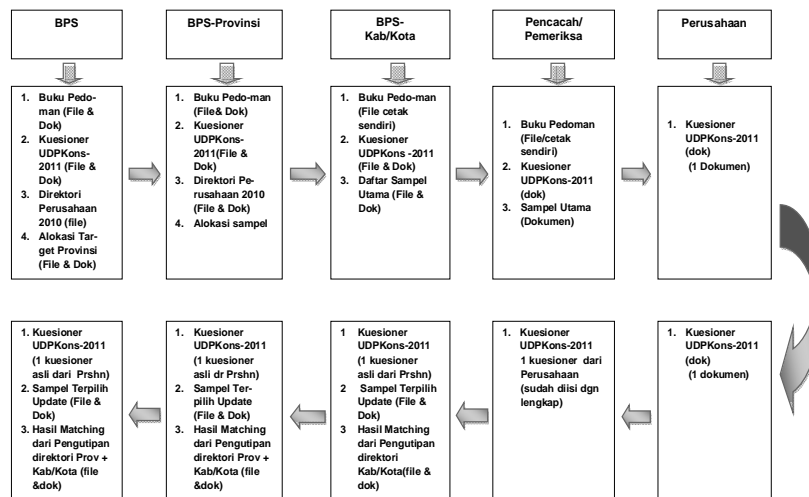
BPS

BPS-Provinsi

BPS-Kab/Kota

Pencacah/ Pemeriksa

Perusahaan

1. Buku Pedoman (File & Dok)
2. Kuesioner UDPKons-2011 (File & Dok)
3. Direktori Perusahaan 2010 (file)
4. Alokasi Target Provinsi (File & Dok)

1. Buku Pedo-man (File& Dok)
2. Kuesioner UDPKons-2011(File & Dok)
3. Direktori Perusahaan 2010 (File & Dok)
4. Alokasi sampel

1. Buku Pedo-man (File cetak sendiri)
2. Kuesioner UDPKons -2011 (File & Dok)
3. Daftar Sampel Utama (File & Dok)

1. Buku Pedoman (File/cetak sendiri)
2. Kuesioner UDPKons-2011 (dok)
3. Sampel Utama (Dokumen)

1. Kuesioner UDPKons-2011 (dok) (1 Dokumen)

1. Kuesioner UDPKons-2011 (1 kuesioner asli dari Prshn)
2. Sampel Terpilih Update (File & Dok)
3. Hasil Matching dari Pengutipan direktori Prov + Kab/Kota (file &dok)

1. Kuesioner UDPKons-2011 (1 kuesioner asli dr Prshn)
2. Sampel Terpilih Update (File & Dok)
3. Hasil Matching dari Pengutipan direktori Prov + Kab/Kota (file &dok)

1 Kuesioner UDPKons-2011 (1 kuesioner asli dari Prshn)
2 Sampel Terpilih Update (File & Dok)
3 Hasil Matching dari Pengutipan direktori Kab/Kota(file & dok)

1. Kuesioner UDPKons-2011 1 kuesioner dari Perusahaan (sudah diisi dgn lengkap)

1. Kuesioner UDPKons-2011 (dok) (1 dokumen)